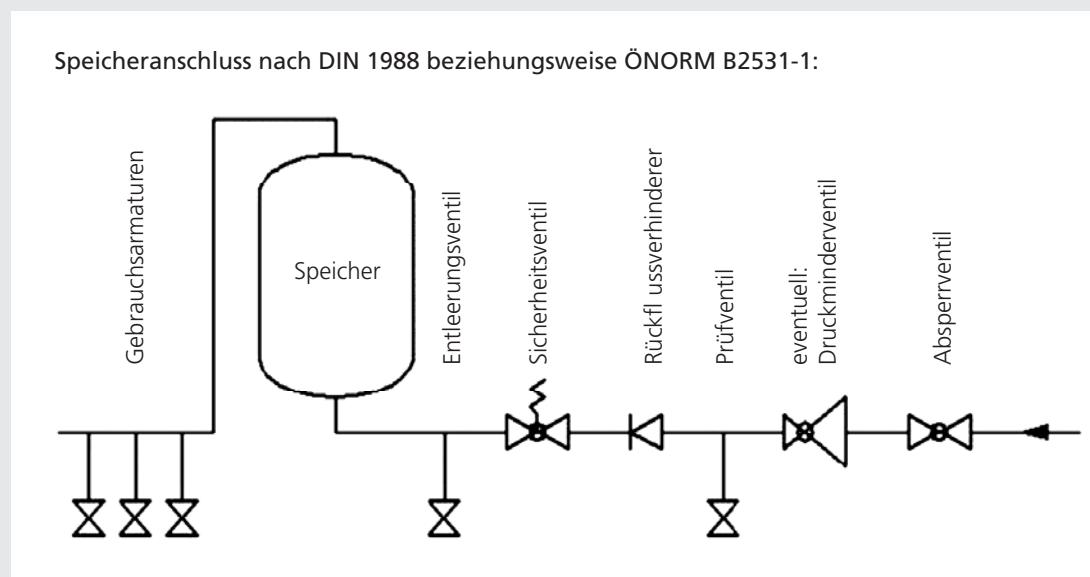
Speicheranschluss nach DIN 1988 beziehungsweise ÖNORM B2531-1:

Gebrauchsarmaturen

Speicher

Entleerungsventil

Sicherheitsventil

Rückfl ussverhinderer

Prüfventil

eventuell: Druckminderventil

Absperrventil